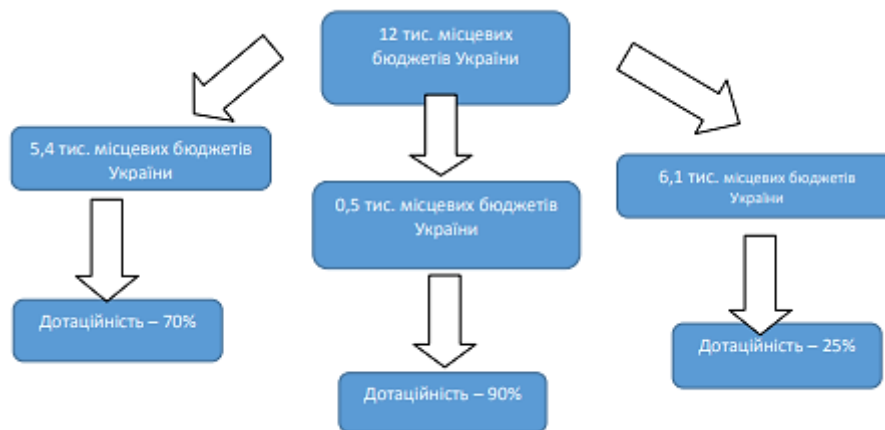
12 тис. місцевих бюджетів України

5,4 тис. місцевих бюджетів України

Дотаційність – 70%

0,5 тис. місцевих бюджетів України

Дотаційність – 90%

6,1 тис. місцевих бюджетів України

Дотаційність – 25%